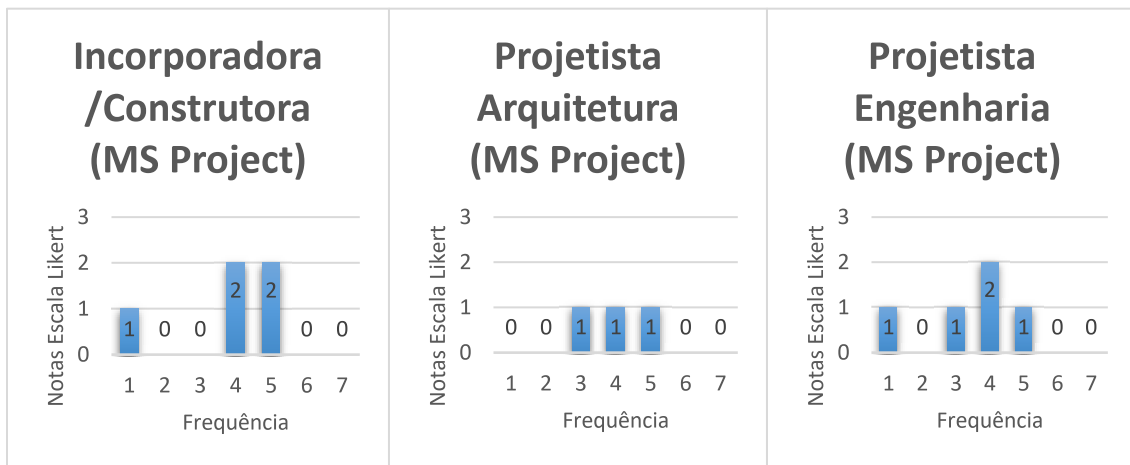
Incorporadora /Construtora (MS Project)

Notas Escala Likert

3
2
1
0

1 0 0 2 2 0 0

1 2 3 4 5 6 7

Frequência

Projetista Arquitetura (MS Project)

Notas Escala Likert

3
2
1
0

0 0 1 1 1 0 0

1 2 3 4 5 6 7

Frequência

Projetista Engenharia (MS Project)

Notas Escala Likert

3
2
1
0

1 0 1 2 1 0 0

1 2 3 4 5 6 7

Frequência